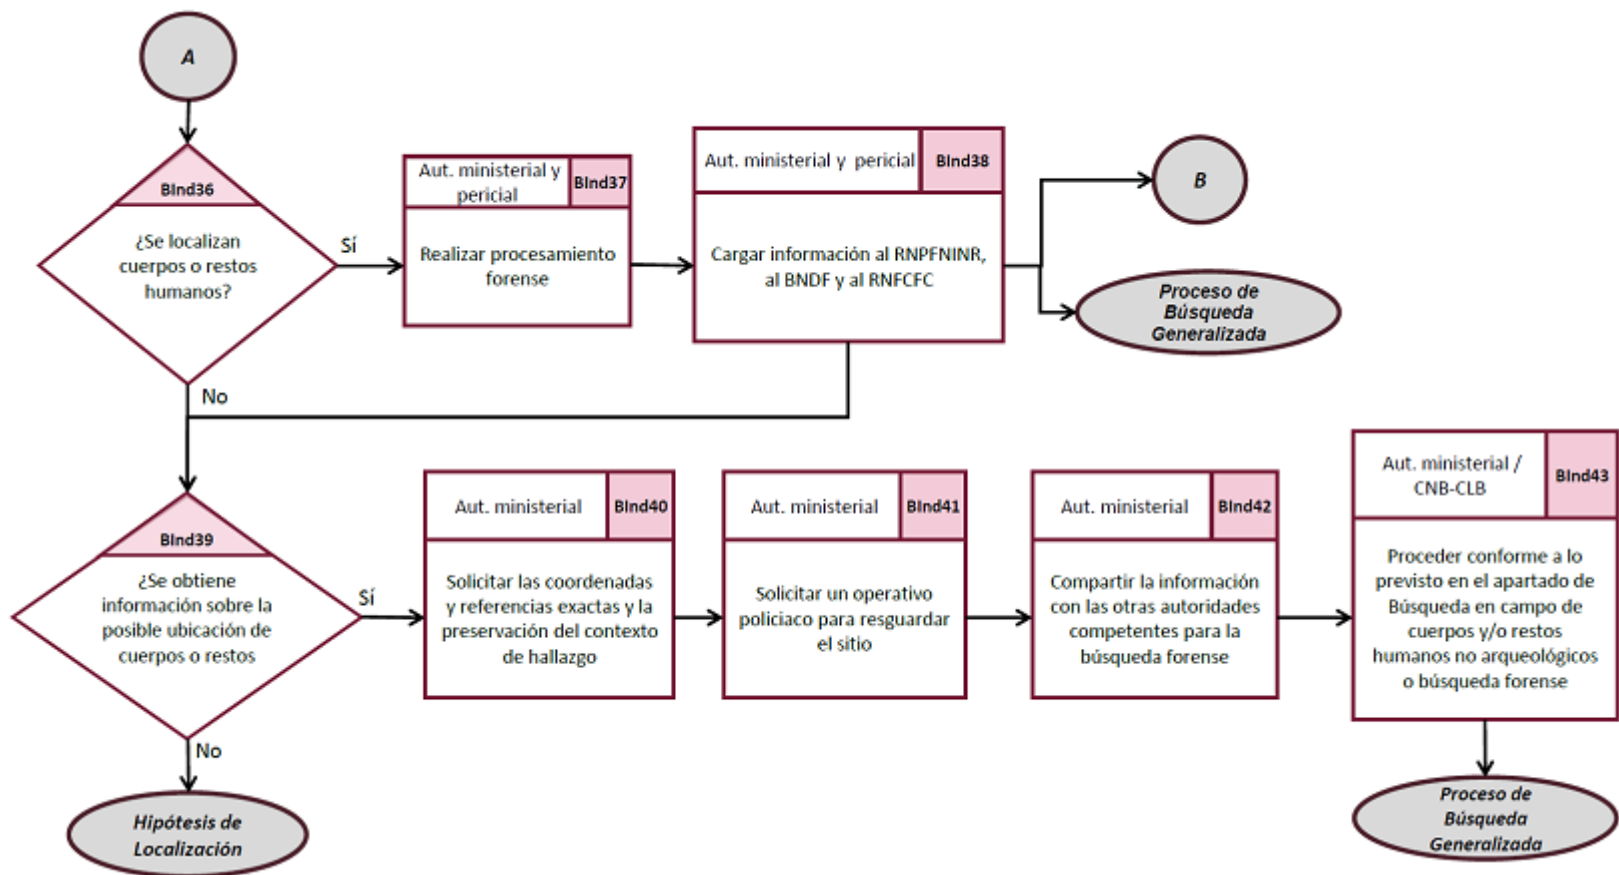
A

BInd36

¿Se localizan cuerpos o restos humanos?

Sí

Aut. ministerial y pericial

BInd37

Realizar procesamiento forense

Aut. ministerial y pericial

BInd38

Cargar información al RNPFNINR, al BNDF y al RNFCFC

B

Proceso de Búsqueda Generalizada

No

BInd39

¿Se obtiene información sobre la posible ubicación de cuerpos o restos

Sí

Aut. ministerial

BInd40

Solicitar las coordenadas y referencias exactas y la preservación del contexto de hallazgo

Aut. ministerial

BInd41

Solicitar un operativo policiaco para resguardar el sitio

Aut. ministerial

BInd42

Compartir la información con las otras autoridades competentes para la búsqueda forense

Aut. ministerial / CNB-CLB

BInd43

Proceder conforme a lo previsto en el apartado de Búsqueda en campo de cuerpos y/o restos humanos no arqueológicos o búsqueda forense

Proceso de Búsqueda Generalizada

No

Hipótesis de Localización